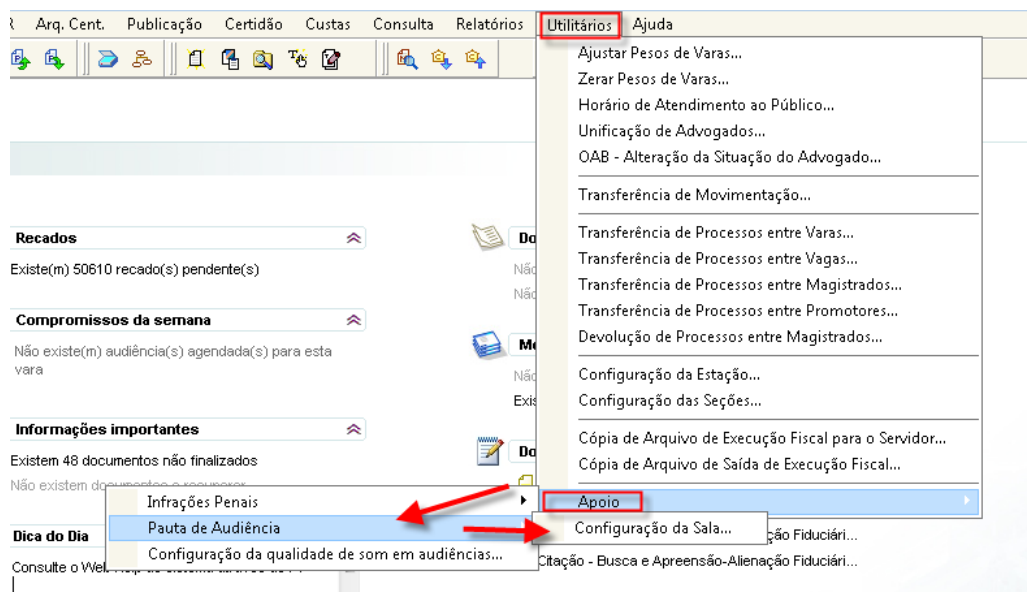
R Arq. Cent. Publicação Certidão Custas Consulta Relatórios Utilitários Ajuda

Ajustar Pesos de Varas...
Zerar Pesos de Varas...
Horário de Atendimento ao Público...
Unificação de Advogados...
OAB - Alteração da Situação do Advogado...
Transferência de Movimentação...
Transferência de Processos entre Varas...
Transferência de Processos entre Vagas...
Transferência de Processos entre Magistrados...
Transferência de Processos entre Promotores...
Devolução de Processos entre Magistrados...
Configuração da Estação...
Configuração das Seções...
Cópia de Arquivo de Execução Fiscal para o Servidor...
Cópia de Arquivo de Saída de Execução Fiscal...
Apoio

Recados
Existe(m) 50610 recado(s) pendente(s)

Compromissos da semana
Não existe(m) audiência(s) agendada(s) para esta vara

Informações importantes
Existem 48 documentos não finalizados
Não existem documentos a recuperar

Dica do Dia
Consulte o Web Help do sistema através da F1

Do
Não
Não
Me
Não
Exis
Do

Infrações Penais
Pauta de Audiência
Configuração da qualidade de som em audiências...

Configuração da Sala...
ção Fiduciári...
Citação - Busca e Apreensão-Alienação Fiduciári...